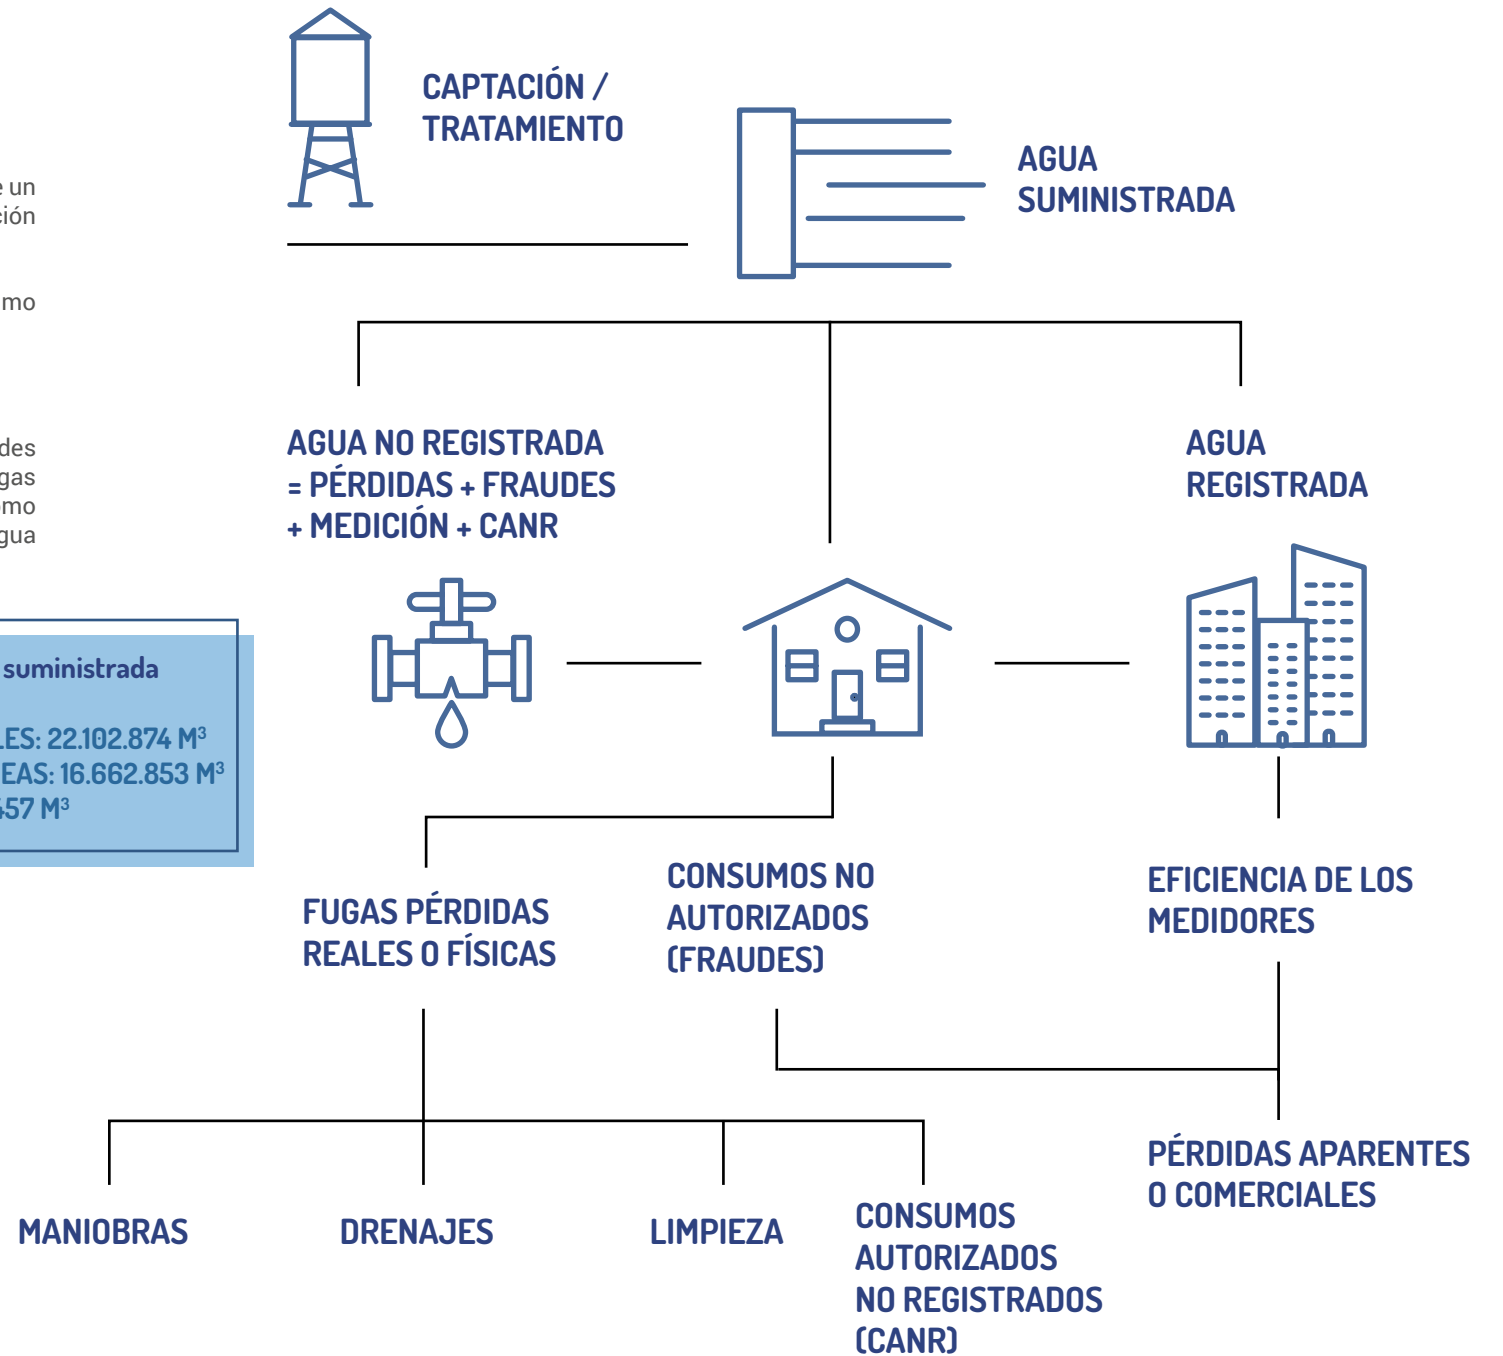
e un
ción

mo

des
gas
mo
gua

suministrada

LES: 22.102.874 M³
EAS: 16.662.853 M³
457 M³

CAPTACIÓN / TRATAMIENTO

AGUA SUMINISTRADA

AGUA NO REGISTRADA = PÉRDIDAS + FRAUDES + MEDICIÓN + CANR

AGUA REGISTRADA

FUGAS PÉRDIDAS REALES O FÍSICAS

CONSUMOS NO AUTORIZADOS (FRAUDES)

EFICIENCIA DE LOS MEDIDORES

PÉRDIDAS APARENTES O COMERCIALES

MANIOBRAS

DRENAJES

LIMPIEZA

CONSUMOS AUTORIZADOS NO REGISTRADOS (CANR)